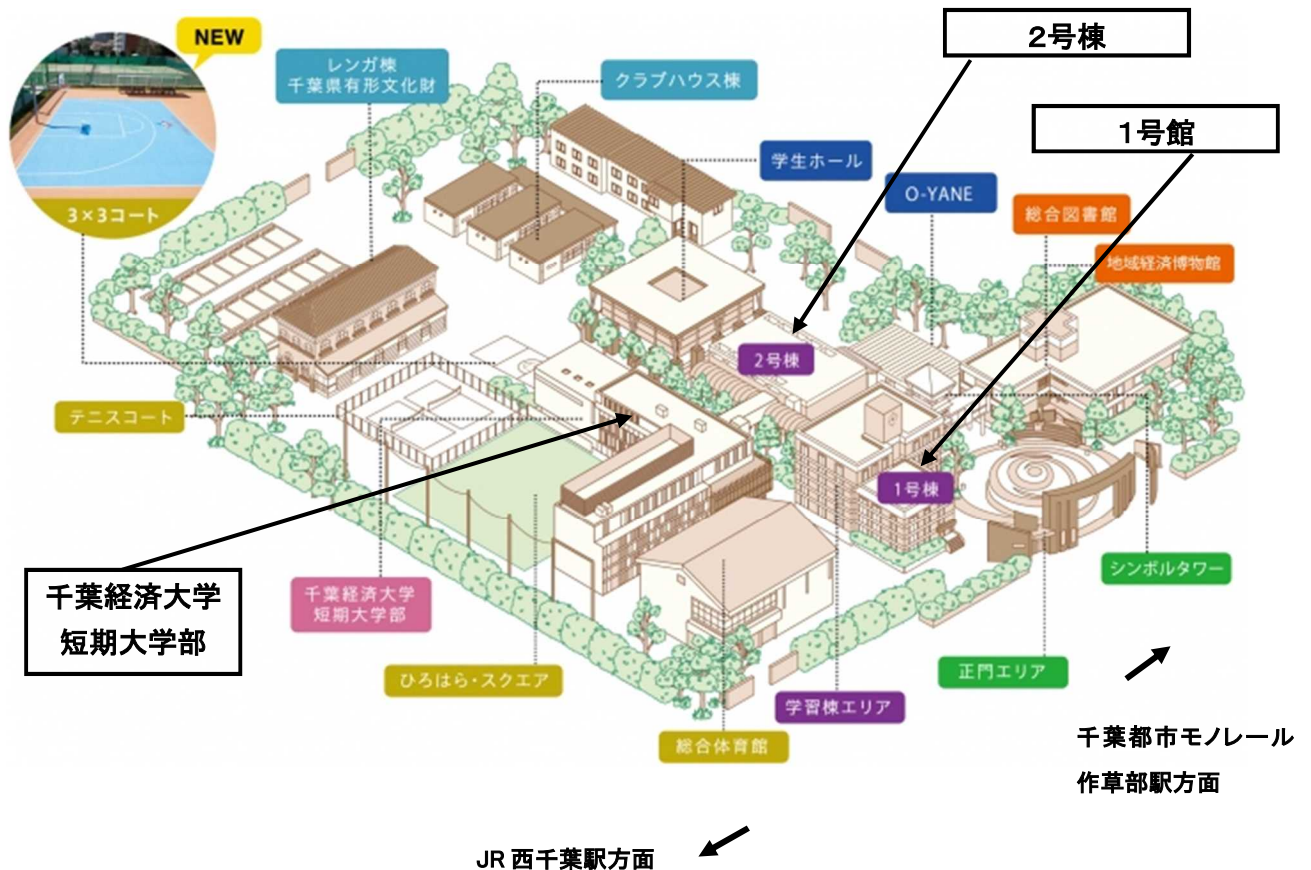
NEW

3×3コート

レンガ棟
千葉県有形文化財

クラブハウス棟

学生ホール

O-YANE

2号棟

1号館

総合図書館

地域経済博物館

2号棟

1号棟

テニスコート

シンボルタワー

千葉経済大学
短期大学部

千葉経済大学
短期大学部

ひろはら・スクエア

正門エリア

学習棟エリア

総合体育館

千葉都市モノレール
作草部駅方面

JR 西千葉駅方面